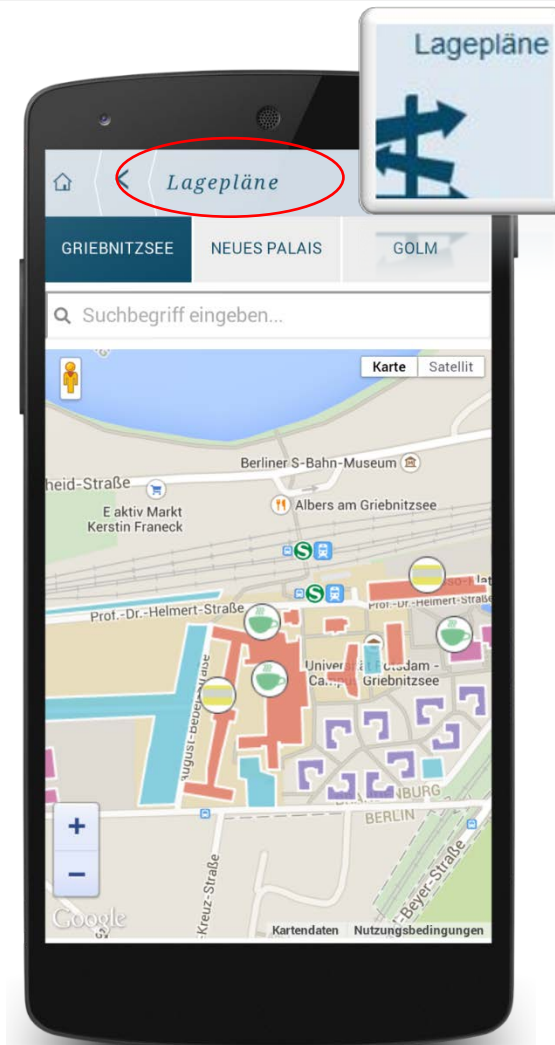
Lagepläne

Lagepläne

GRIEBNITZSEE NEUES PALAIS GOLM

Suchbegriff eingeben...

Karte Satellit

Berliner S-Bahn-Museum

heid-Straße

E aktiv Markt Kerstin Franeck

Albers am Griebnitzsee

Prof.-Dr.-Helmert-Straße

Prof.-Dr.-Helmert-Straße

Universität Potsdam - Campus Griebnitzsee

BURG

BERLIN

Kreuz-Straße

Beyer-Straße

+

−

Google

Kartendaten Nutzungsbedingungen